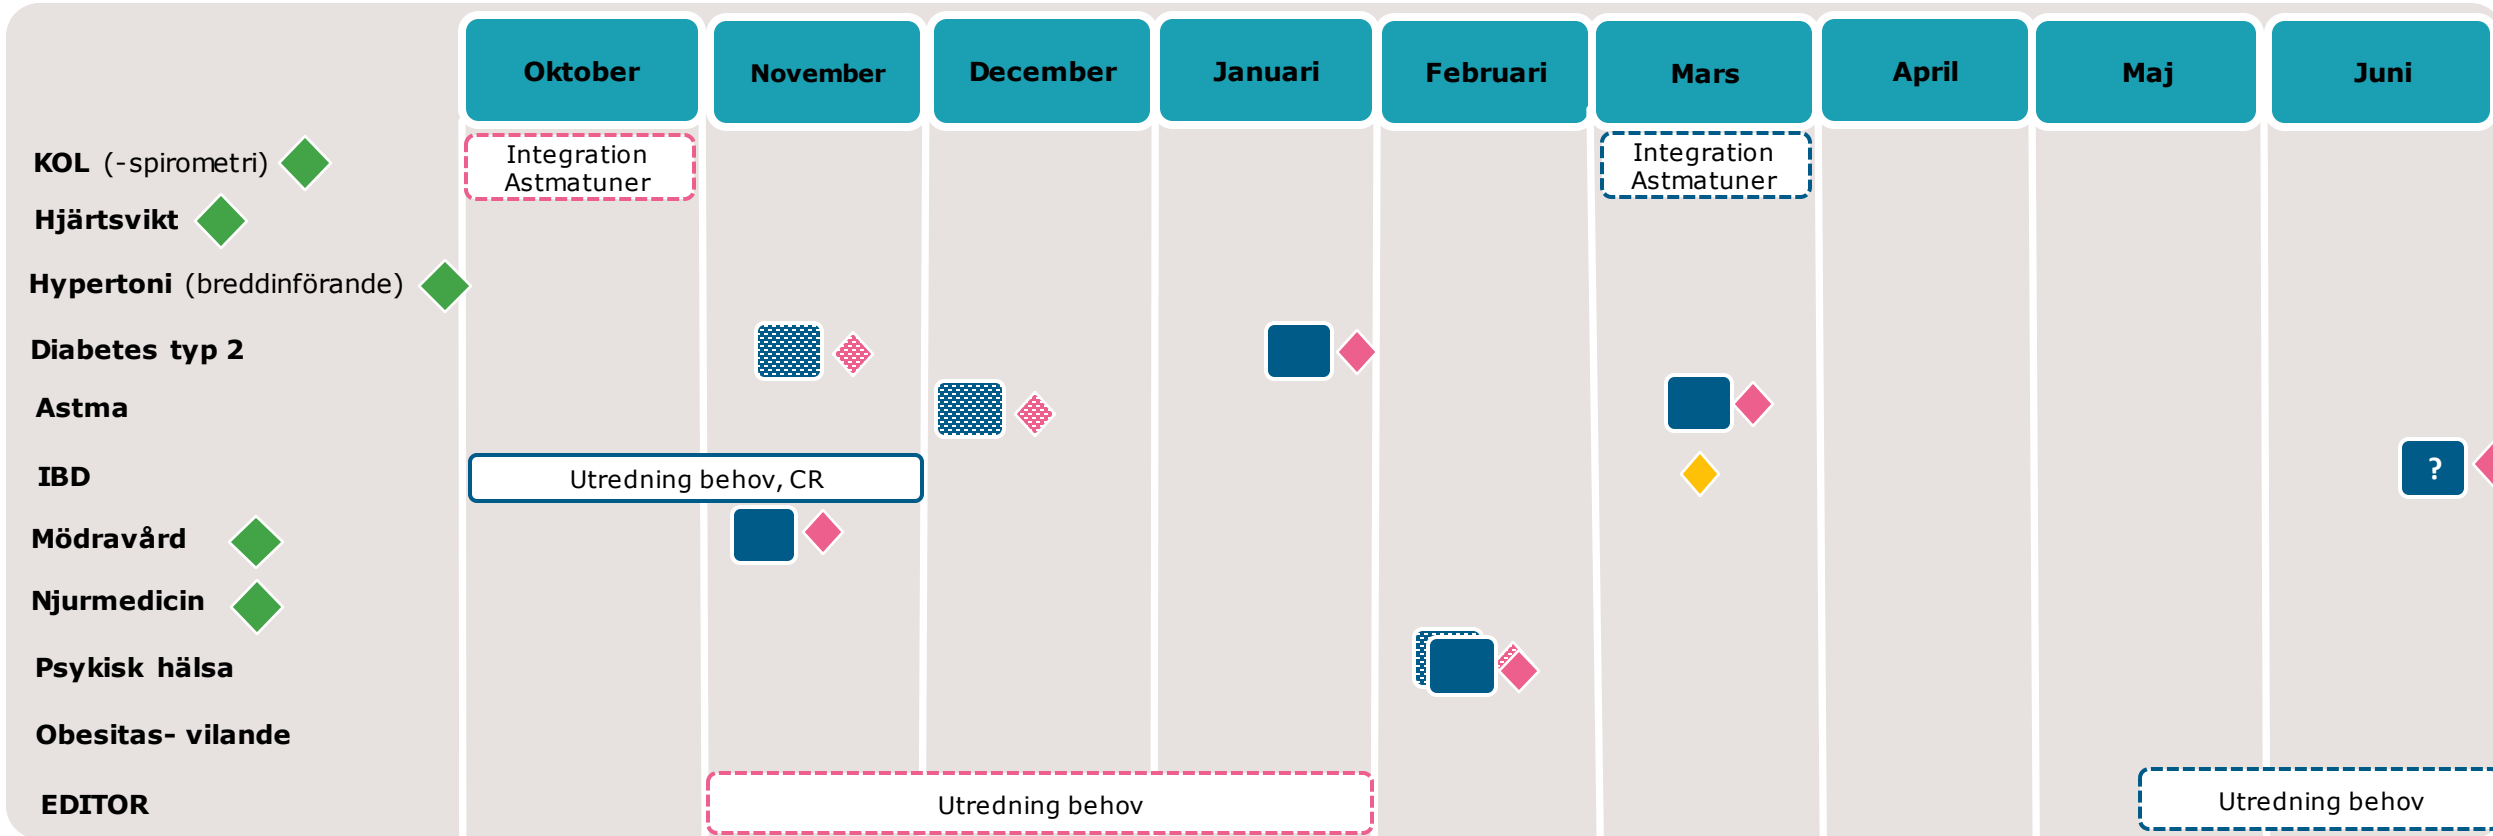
| | Oktober | November | December | Januari | Februari | Mars | April | Maj | Juni |
|---|---|---|---|---|---|---|---|---|---|
| KOL (-spirometri) | Integration Astmatuner | | | | | Integration Astmatuner | | | |
| Hjärtsvikt | | | | | | | | | |
| Hypertoni (breddinförande) | | | | | | | | | |
| Diabetes typ 2 | | | | | | | | | |
| Astma | | | | | | | | | |
| IBD | Utredning behov, CR | | | | | | | | ? |
| Mödravård | | | | | | | | | |
| Njurmedicin | | | | | | | | | |
| Psykisk hälsa | | | | | | | | | |
| Obesitas- vilande | | | | | | | | | |
| EDITOR | | Utredning behov | | | | | | Utredning behov | |